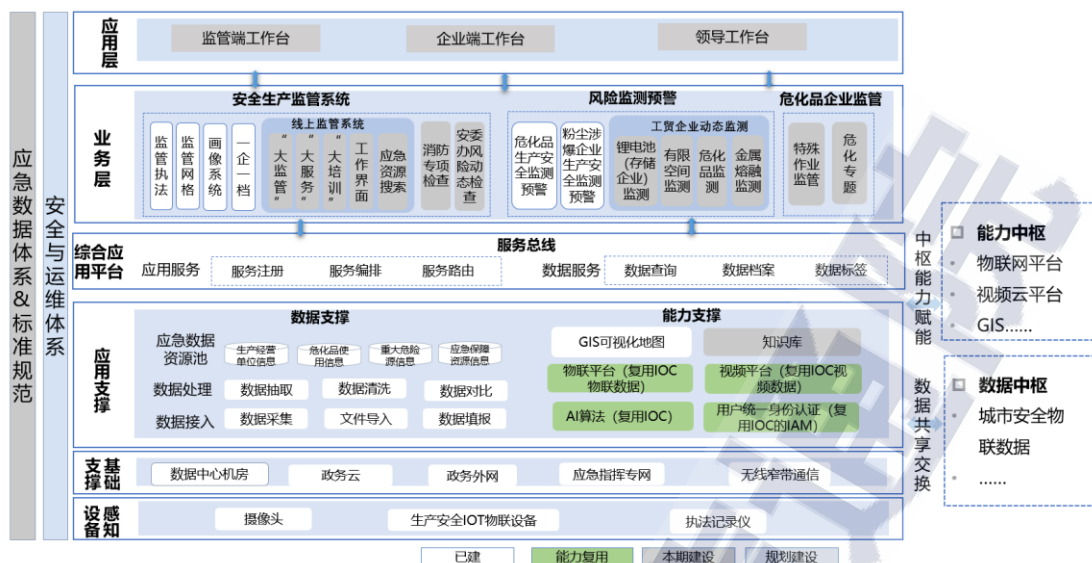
应急数据体系&标准规范

安全与运维体系

应用层

监管端工作台

企业端工作台

领导工作台

业务层

安全生产监管系统

监管执法

监管网格

画像系统

一企一档

线上监管系统

“大监管”

“大服务”

“大培训”

工作界面

应急资源搜索

消防专项检查

安委办风险动态检查

风险监测预警

危化品生产安全监测预警

粉尘涉爆企业生产安全监测预警

工贸企业动态监测

锂电池(存储企业)监测

有限空间监测

危化品监测

金属熔融监测

危化品企业监管

特殊作业监管

危化专题

综合应用平台

服务总线

应用服务

服务注册

服务编排

服务路由

数据服务

数据查询

数据档案

数据标签

应用支撑

数据支撑

应急数据资源池

生产经营单位信息

危化品使用信息

重大危险源信息

应急保障资源信息

数据处理

数据抽取

数据清洗

数据对比

数据接入

数据采集

文件导入

数据填报

能力支撑

GIS可视化地图

知识库

物联平台(复用IOC物联数据)

视频平台(复用IOC视频数据)

AI算法(复用IOC)

用户统一身份认证(复用IOC的IAM)

支撑基础

数据中心机房

政务云

政务外网

应急指挥专网

无线窄带通信

感知设备

摄像头

生产安全IOT物联设备

执法记录仪

中枢能力赋能

数据共享交换

能力中枢

物联网平台

视频云平台

GIS……

数据中枢

城市安全物联数据

……

已建

能力复用

本期建设

规划建设